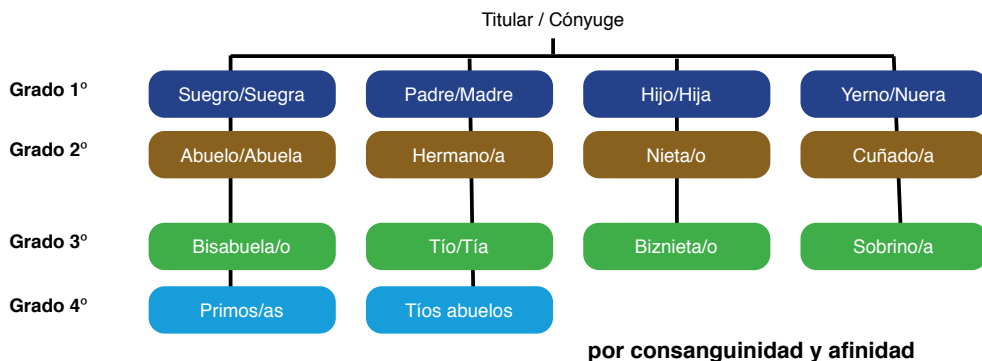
Titular / Cónyuge

Grado 1º
Suegro/Suegra
Padre/Madre
Hijo/Hija
Yerno/Nuera

Grado 2º
Abuelo/Abuela
Hermano/a
Nieta/o
Cuñado/a

Grado 3º
Bisabuela/o
Tío/Tía
Biznieta/o
Sobrino/a

Grado 4º
Primos/as
Tíos abuelos

por consanguinidad y afinidad